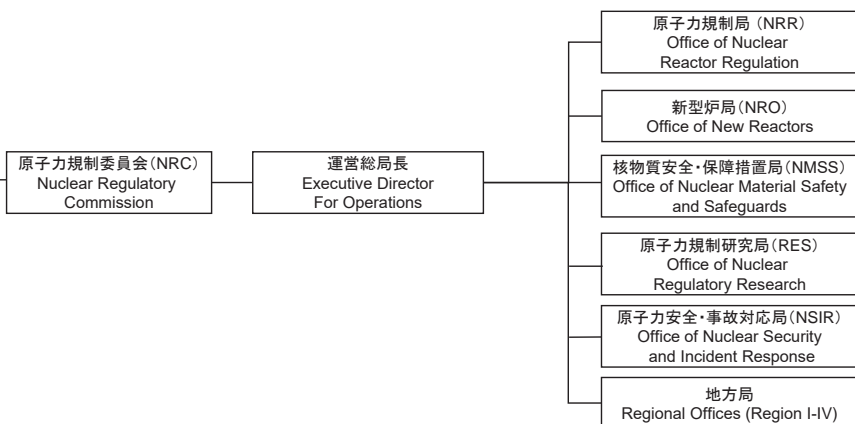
原子力規制委員会(NRC)
Nuclear Regulatory Commission

運営総局長
Executive Director For Operations

原子力規制局 (NRR)
Office of Nuclear Reactor Regulation

新型炉局(NRO)
Office of New Reactors

核物質安全・保障措置局(NMSS)
Office of Nuclear Material Safety and Safeguards

原子力規制研究局(RES)
Office of Nuclear Regulatory Research

原子力安全・事故対応局(NSIR)
Office of Nuclear Security and Incident Response

地方局
Regional Offices (Region I-IV)